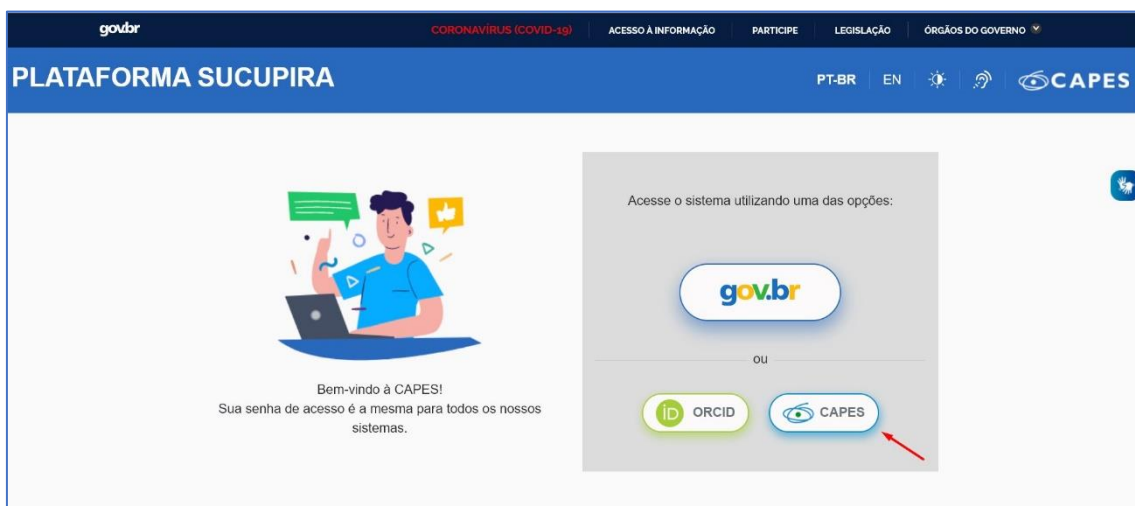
gov.br

CORONAVÍRUS (COVID-19) | ACESSO À INFORMAÇÃO | PARTICIPE | LEGISLAÇÃO | ÓRGÃOS DO GOVERNO

PLATAFORMA SUCUPIRA

PT-BR | EN

CAPES

Bem-vindo à CAPES!
Sua senha de acesso é a mesma para todos os nossos sistemas.

Acesse o sistema utilizando uma das opções:

gov.br

ou

iD ORCID

CAPES